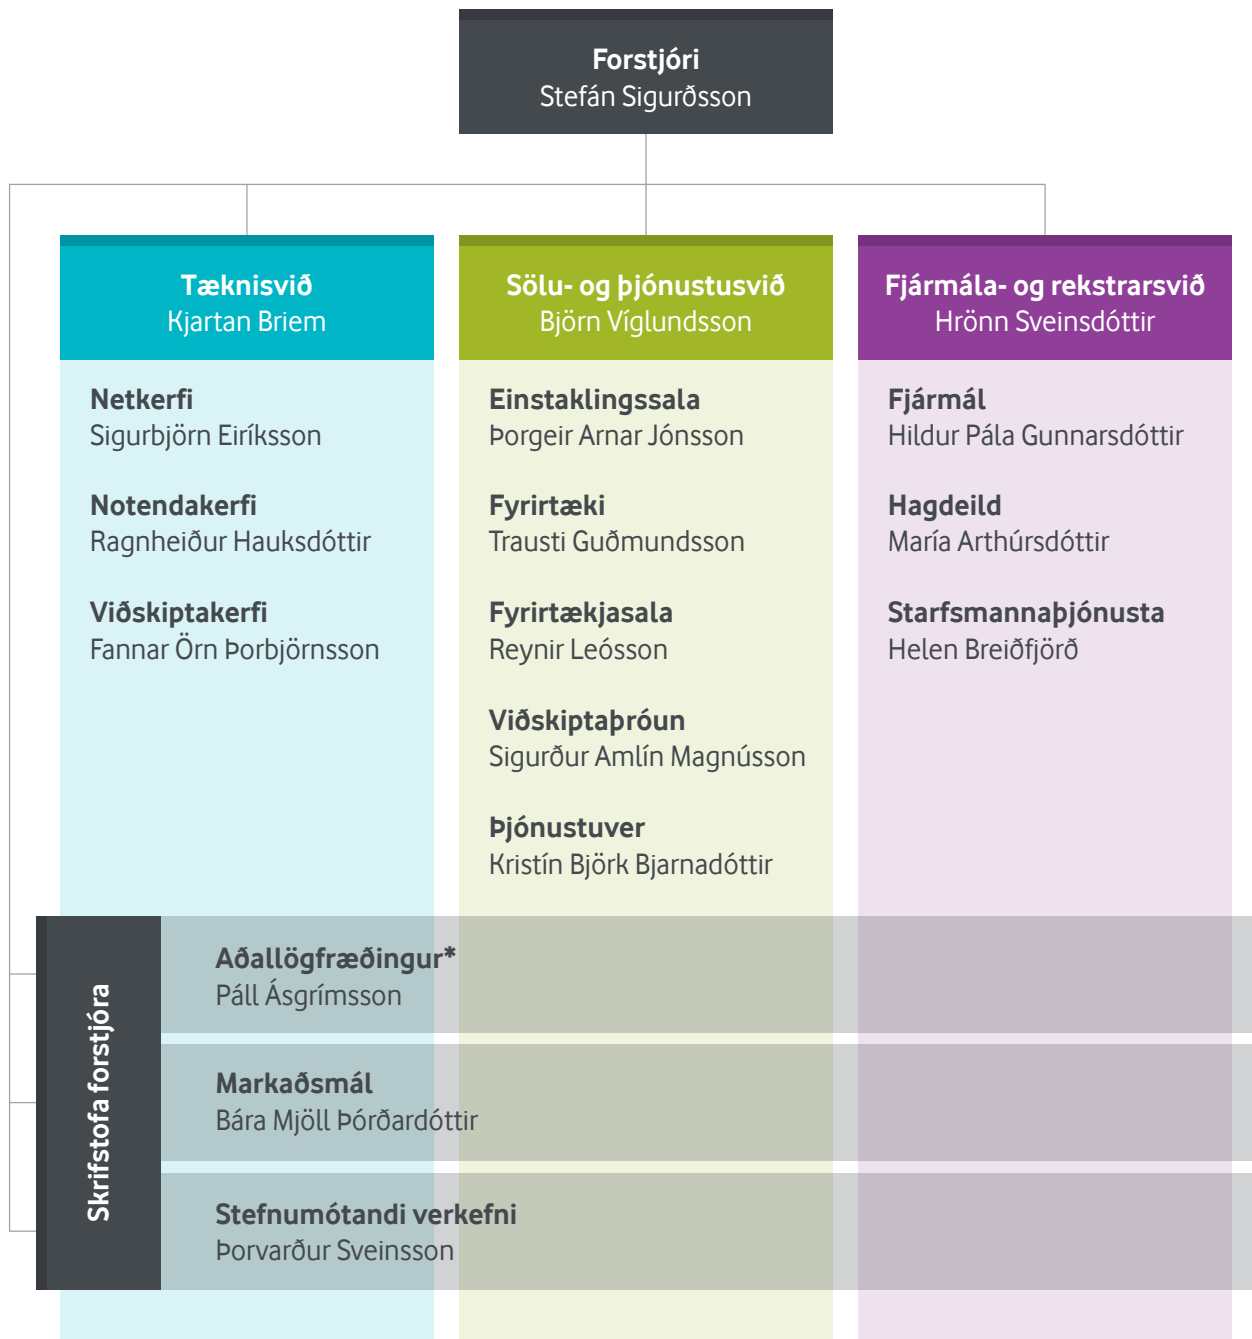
Forstjóri
Stefán Sigurðsson

Tæknisvið
Kjartan Briem

Netkerfi
Sigurbjörn Eiríksson

Notendakerfi
Ragnheiður Hauksdóttir

Viðskiptakerfi
Fannar Örn Þorbjörnsson

Sölu- og þjónustusvið
Björn Víglundsson

Einstaklingssala
Þorgeir Arnar Jónsson

Fyrirtæki
Trausti Guðmundsson

Fyrirtækjasala
Reynir Leósson

Viðskiptaþróun
Sigurður Amlín Magnússon

Þjónustuver
Kristín Björk Bjarnadóttir

Fjármála- og rekstrarsvið
Hrönn Sveinsdóttir

Fjármál
Hildur Pála Gunnarsdóttir

Hagdeild
María Arthúrsdóttir

Starfsmannaþjónusta
Helen Breiðfjörð

Skrifstofa forstjóra

Aðallögfræðingur*
Páll Ásgrímsson

Markaðsmál
Bára Mjöll Þórðardóttir

Stefnumótandi verkefni
Þorvarður Sveinsson